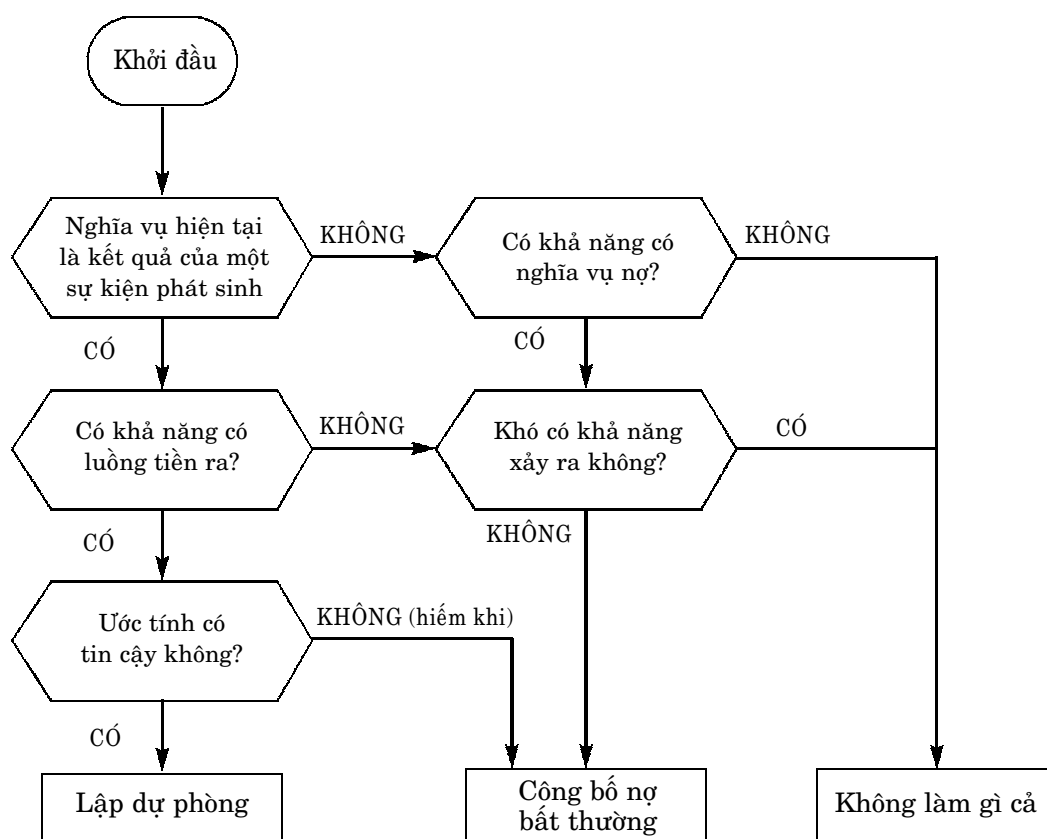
Khởi đầu

Nghĩa vụ hiện tại là kết quả của một sự kiện phát sinh

KHÔNG

Có khả năng có nghĩa vụ nợ?

KHÔNG

CÓ

CÓ

Có khả năng có luồng tiền ra?

KHÔNG

Khó có khả năng xảy ra không?

CÓ

CÓ

KHÔNG

Ước tính có tin cậy không?

KHÔNG (hiếm khi)

CÓ

Lập dự phòng

Công bố nợ bất thường

Không làm gì cả